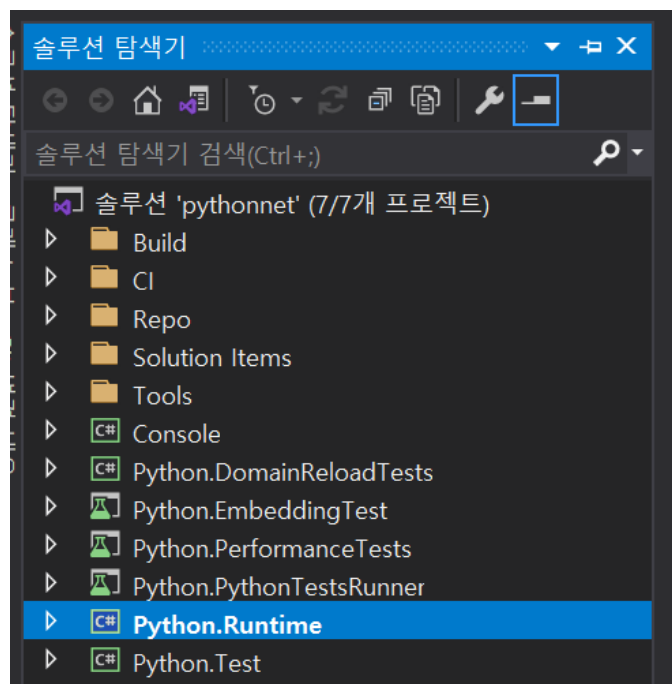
솔루션 탐색기

솔루션 탐색기 검색(Ctrl+;)

솔루션 'pythonnet' (7/7개 프로젝트)
Build
CI
Repo
Solution Items
Tools
C# Console
C# Python.DomainReloadTests
Python.EmbeddingTest
Python.PerformanceTests
Python.PythonTestsRunner
C# Python.Runtime
C# Python.Test